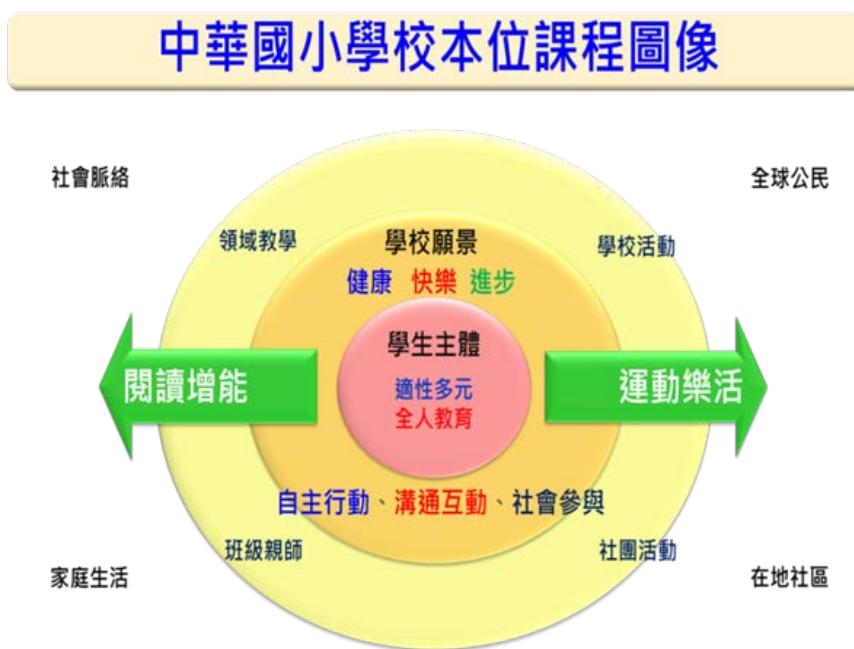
中華國小學校本位課程圖像

社會脈絡

全球公民

領域教學

學校願景

學校活動

健康 快樂 進步

學生主體

閱讀增能

適性多元
全人教育

運動樂活

自主行動、溝通互動、社會參與

班級親師

社團活動

家庭生活

在地社區